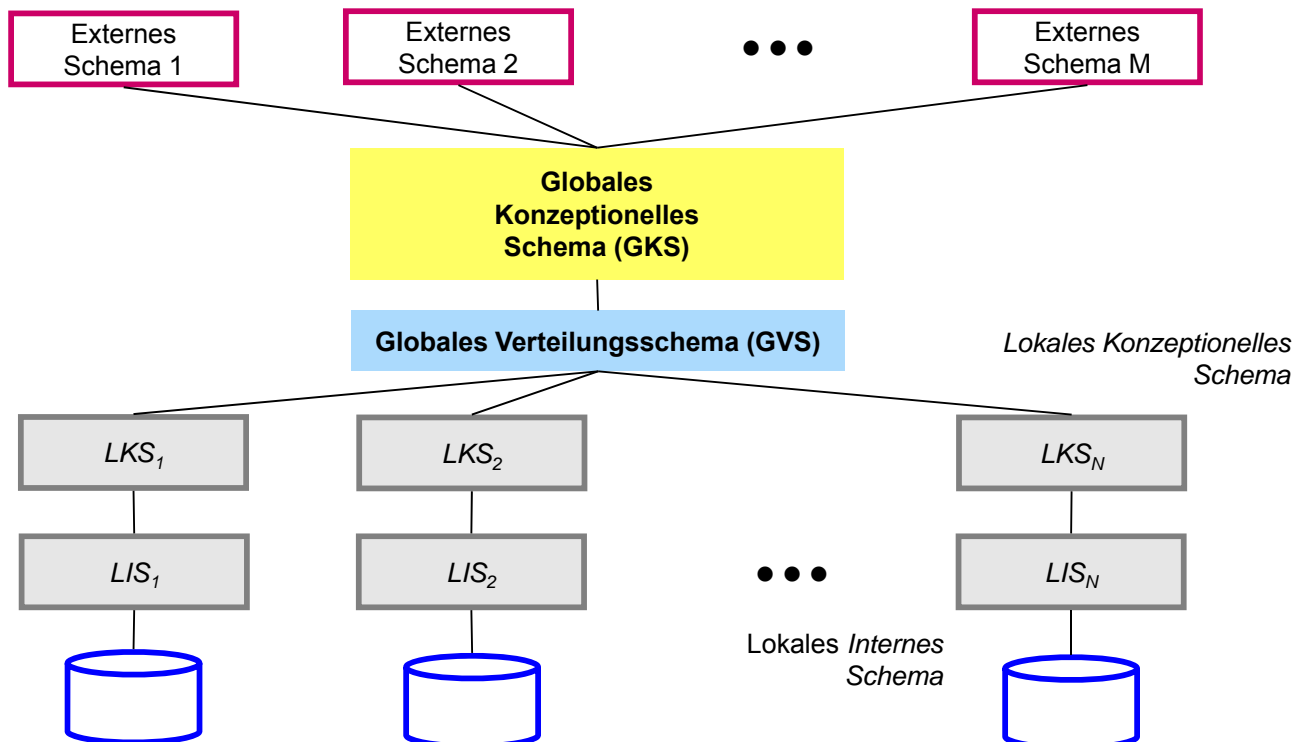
Externes Schema 1

Externes Schema 2

• • •

Externes Schema M

Globales Konzeptionelles Schema (GKS)

Globales Verteilungsschema (GVS)

Lokales Konzeptionelles Schema

$LKS_1$

$LKS_2$

$LKS_N$

$LIS_1$

$LIS_2$

• • •

$LIS_N$

Lokales Internes Schema